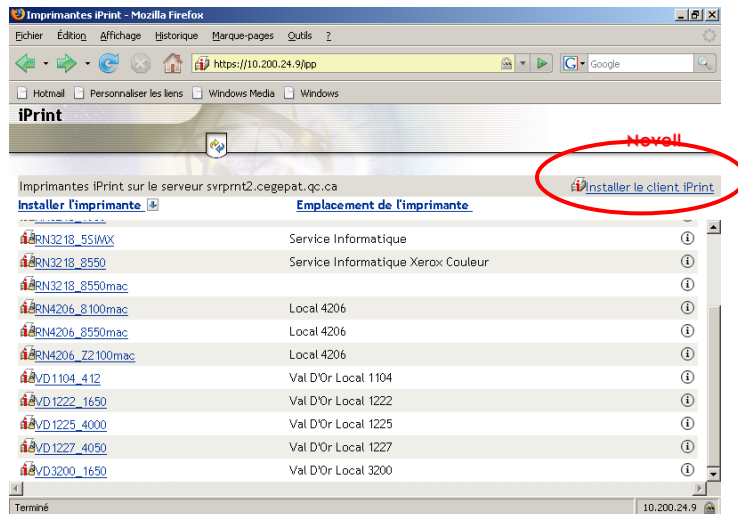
Imprimantes iPrint - Mozilla Firefox

Fichier Édition Affichage Historique Marque-pages Outils ?

https://10.200.24.9/ipp

Google

Hotmail Personnaliser les liens Windows Media Windows

iPrint

Novell

Imprimantes iPrint sur le serveur svrprnt2.cegepat.qc.ca

Installer le client iPrint

| Installer l'imprimante | Emplacement de l'imprimante |
|---|---|
| RN3218_55iWX | Service Informatique |
| RN3218_8550 | Service Informatique Xerox Couleur |
| RN3218_8550mac | |
| RN4206_8100mac | Local 4206 |
| RN4206_8550mac | Local 4206 |
| RN4206_Z2100mac | Local 4206 |
| VD1104_412 | Val D'Or Local 1104 |
| VD1222_1650 | Val D'Or Local 1222 |
| VD1225_4000 | Val D'Or Local 1225 |
| VD1227_4050 | Val D'Or Local 1227 |
| VD3200_1650 | Val D'Or Local 3200 |

Terminé

10.200.24.9